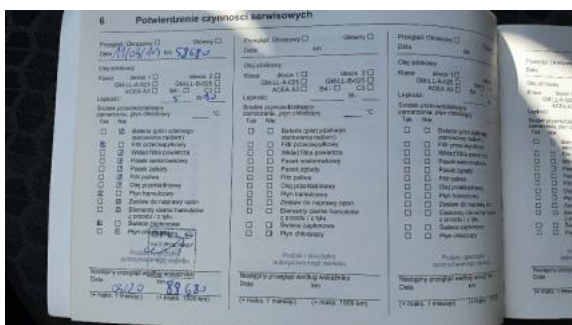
6 Potwierdzenie czynności serwisowych

Przegląd Okresowy ☑ Główny ☐
Data 27/04/2016 km 58684

Olej silnikowy
Klasa dexos 1 ☐ dexos 2 ☐
GM-LL-A-025 ☐ GM-LL-B-025 ☐
ACEA A3 ☐ B4 - ☐ C3 ☐
Lepkość: 5 W 30

Środek przeciwzamrożeniowy
zamarzania, płyn chłodzący -°C
Tak Nie
☐ ☐ Bateria (pilot zdalnego sterowania radiem)
☑ ☐ Filtr przeciwpyłkowy
☐ ☑ Wkład filtra powietrza
☐ ☑ Pasek wielorowkowy
☐ ☑ Pasek zębaty
☐ ☑ Filtr paliwa
☐ ☑ Olej przekładniowy
☐ ☐ Płyn hamulcowy
☐ ☐ Zestaw do naprawy opon
☐ ☐ Elementy zacisku hamulców z przodu / z tyłu
☐ ☐ Świece zapłonowe
☐ ☐ Płyn chłodzący

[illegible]

Następny przegląd według wskaźnika
Data 04/20 km 89 683
(+ maks. 1 roku) (+ maks. 1500 km)

Przegląd Okresowy ☐ Główny ☐
Data km

Olej silnikowy
Klasa dexos 1 ☐ dexos 2 ☐
GM-LL-A-025 ☐ GM-LL-B-025 ☐
ACEA A3 ☐ B4 - ☐ C3 ☐
Lepkość: W

Środek przeciwzamrożeniowy
zamarzania, płyn chłodzący -°C
Tak Nie
☐ ☐ Bateria (pilot zdalnego sterowania radiem)
☐ ☐ Filtr przeciwpyłkowy
☐ ☐ Wkład filtra powietrza
☐ ☐ Pasek wielorowkowy
☐ ☐ Pasek zębaty
☐ ☐ Filtr paliwa
☐ ☐ Olej przekładniowy
☐ ☐ Płyn hamulcowy
☐ ☐ Zestaw do naprawy opon
☐ ☐ Elementy zacisku hamulców z przodu / z tyłu
☐ ☐ Świece zapłonowe
☐ ☐ Płyn chłodzący

Podpis / pieczątka autoryzowanego serwisu

Następny przegląd według wskaźnika
Data km
(+ maks. 1 roku) (+ maks. 1500 km)

Przegląd Okresowy ☐
Data

Olej silnikowy
Klasa dexos 1 ☐
GM-LL-A-025 ☐
ACEA A3 ☐ B4 - ☐
Lepkość:

Środek przeciwzamrożeniowy
zamarzania, płyn chłodzący
Tak Nie
☐ ☐ Bateria (pilot zdalnego sterowania radiem)
☐ ☐ Filtr przeciwpyłkowy
☐ ☐ Wkład filtra powietrza
☐ ☐ Pasek wielorowkowy
☐ ☐ Pasek zębaty
☐ ☐ Filtr paliwa
☐ ☐ Olej przekładniowy
☐ ☐ Płyn hamulcowy
☐ ☐ Zestaw do naprawy opon
☐ ☐ Elementy zacisku hamulców z przodu / z tyłu
☐ ☐ Świece zapłonowe
☐ ☐ Płyn chłodzący

Podpis / pieczątka autoryzowanego serwisu

Następny przegląd według wskaźnika
Data
(+ maks. 1 roku) (+ maks. 1500

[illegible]